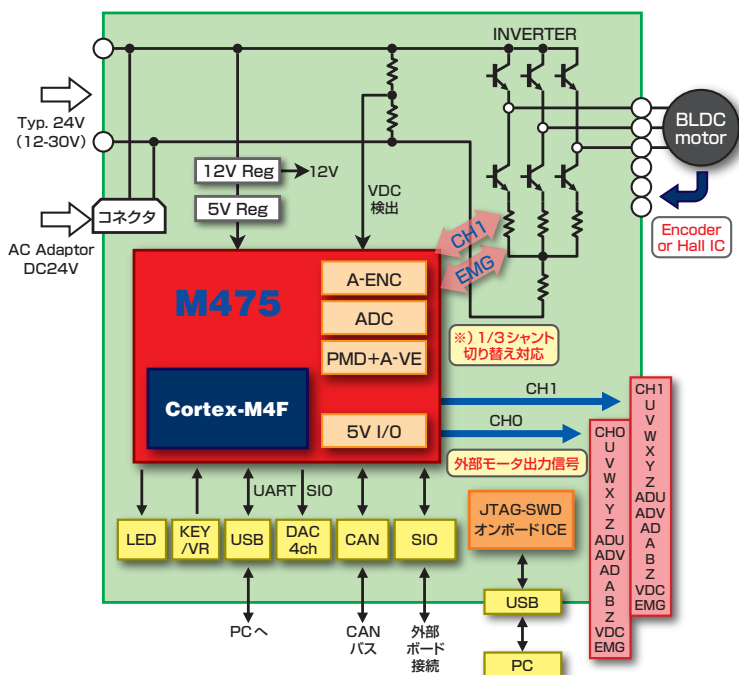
INVERTER

Typ. 24V
(12-30V)

12V Reg
12V
5V Reg

コネクタ

AC Adaptor
DC24V

VDC
検出

BLDC
motor

Encoder
or Hall IC

CH1
EMG

M475

A-ENC
ADC
PMD+A-VE

※) 1/3シャント
切り替え対応

Cortex-M4F

5V I/O

CH1
CH0

外部モータ出力信号

UART SIO

LED
KEY
/VR
USB
DAC
4ch
CAN
SIO

JTAG-SWD
オンボードICE

USB
PC

PCへ
CAN
バス
外部
ボード
接続

CH0
U
V
W
X
Y
Z
ADU
ADV
AD
A
B
Z
VDC
EMG

CH1
U
V
W
X
Y
Z
ADU
ADV
AD
A
B
Z
VDC
EMG